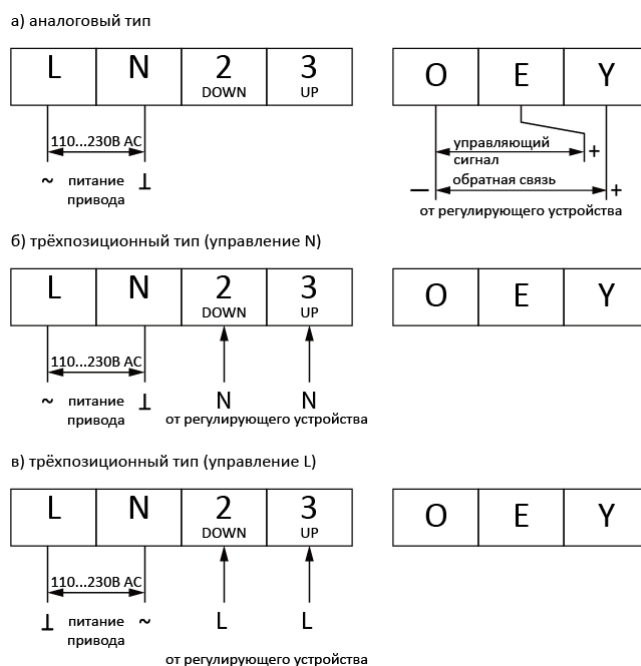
а) аналоговый тип

L N 2 DOWN 3 UP

110...230В AC

~ питание привода ⊥

O E Y

управляющий сигнал +

обратная связь

— +

от регулирующего устройства

б) трёхпозиционный тип (управление N)

L N 2 DOWN 3 UP

110...230В AC

~ питание привода ⊥

N N

от регулирующего устройства

O E Y

в) трёхпозиционный тип (управление L)

L N 2 DOWN 3 UP

110...230В AC

⊥ питание привода ~

L L

от регулирующего устройства

O E Y